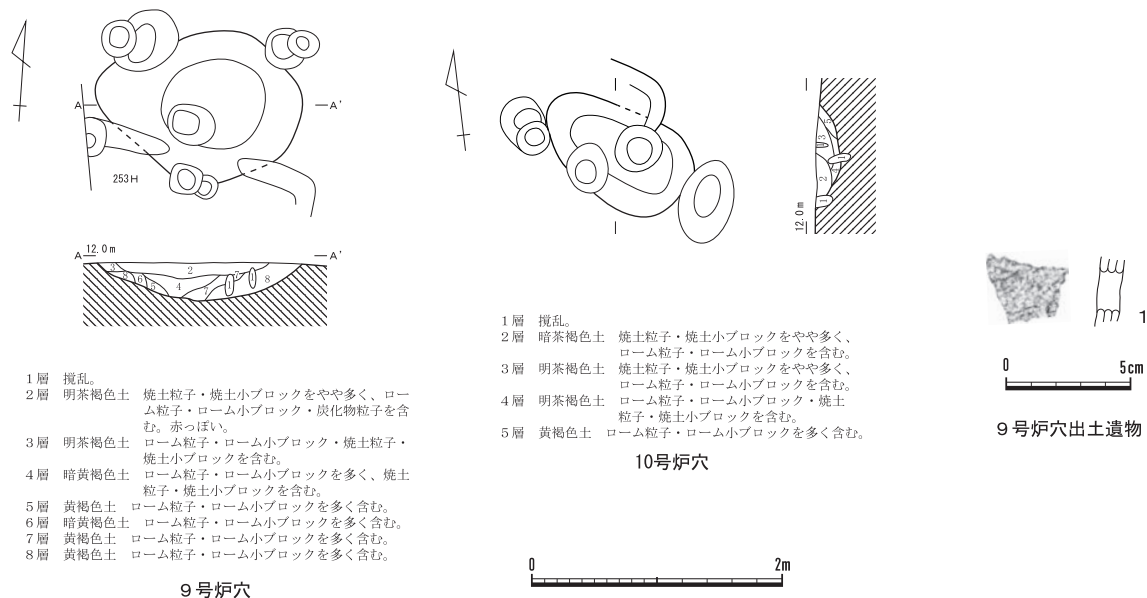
A

—A'

253H

A 12.0m

—A'

2
3
6
5
4
7
7
1
8

1層 撹乱。
2層 明茶褐色土 焼土粒子・焼土小ブロックをやや多く、ローム粒子・ローム小ブロック・炭化物粒子を含む。赤っぽい。
3層 明茶褐色土 ローム粒子・ローム小ブロック・焼土粒子・焼土小ブロックを含む。
4層 暗黄褐色土 ローム粒子・ローム小ブロックを多く、焼土粒子・焼土小ブロックを含む。
5層 黄褐色土 ローム粒子・ローム小ブロックを多く含む。
6層 暗黄褐色土 ローム粒子・ローム小ブロックを多く含む。
7層 黄褐色土 ローム粒子・ローム小ブロックを多く含む。
8層 黄褐色土 ローム粒子・ローム小ブロックを多く含む。

9号炉穴

12.0m

1
2
3
4
5

1層 撹乱。
2層 暗茶褐色土 焼土粒子・焼土小ブロックをやや多く、ローム粒子・ローム小ブロックを含む。
3層 明茶褐色土 焼土粒子・焼土小ブロックをやや多く、ローム粒子・ローム小ブロックを含む。
4層 明茶褐色土 ローム粒子・ローム小ブロック・焼土粒子・焼土小ブロックを含む。
5層 黄褐色土 ローム粒子・ローム小ブロックを多く含む。

10号炉穴

0 2m

1

0 5cm

9号炉穴出土遺物